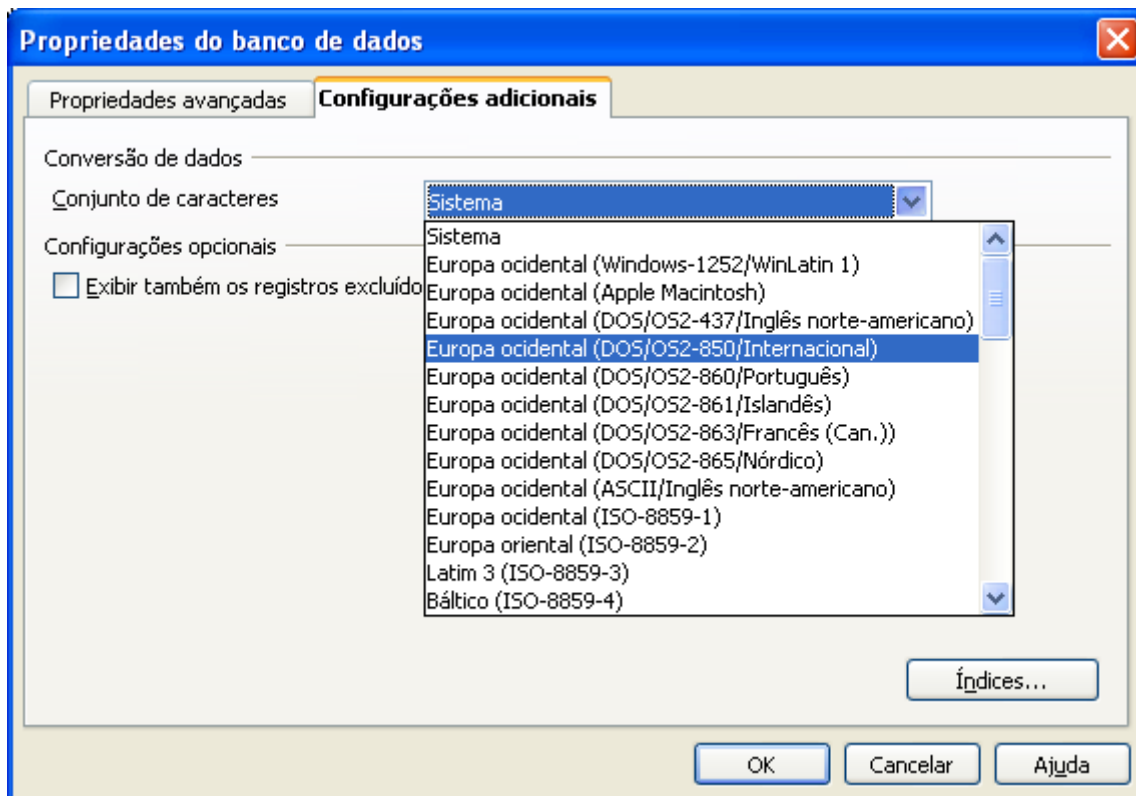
Propriedades do banco de dados

Propriedades avançadas
Configurações adicionais

Conversão de dados
Conjunto de caracteres
Sistema

Configurações opcionais
Exibir também os registros excluído

Sistema
Europa ocidental (Windows-1252/WinLatin 1)
Europa ocidental (Apple Macintosh)
Europa ocidental (DOS/OS2-437/Inglês norte-americano)
Europa ocidental (DOS/OS2-850/Internacional)
Europa ocidental (DOS/OS2-860/Português)
Europa ocidental (DOS/OS2-861/Islandês)
Europa ocidental (DOS/OS2-863/Francês (Can.))
Europa ocidental (DOS/OS2-865/Nórdico)
Europa ocidental (ASCII/Inglês norte-americano)
Europa ocidental (ISO-8859-1)
Europa oriental (ISO-8859-2)
Latim 3 (ISO-8859-3)
Báltico (ISO-8859-4)

Índices...

OK
Cancelar
Ajuda